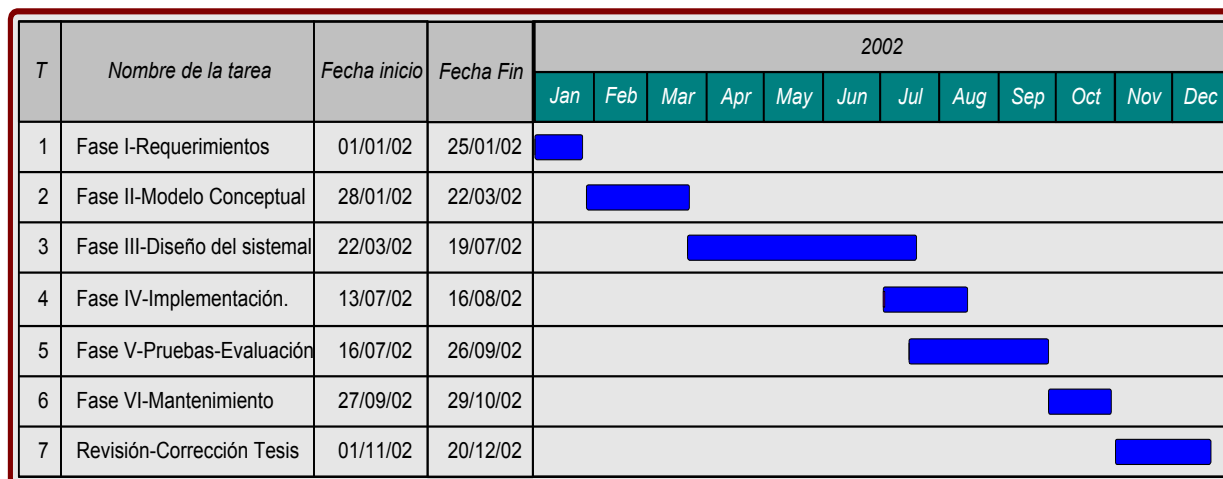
| T | Nombre de la tarea | Fecha inicio | Fecha Fin | 2002 |
|---|---|---|---|---|
| | | | | Jan Feb Mar Apr May Jun Jul Aug Sep Oct Nov Dec |
| 1 | Fase I-Requerimientos | 01/01/02 | 25/01/02 | |
| 2 | Fase II-Modelo Conceptual | 28/01/02 | 22/03/02 | |
| 3 | Fase III-Diseño del sistemal | 22/03/02 | 19/07/02 | |
| 4 | Fase IV-Implementación. | 13/07/02 | 16/08/02 | |
| 5 | Fase V-Pruebas-Evaluación | 16/07/02 | 26/09/02 | |
| 6 | Fase VI-Mantenimiento | 27/09/02 | 29/10/02 | |
| 7 | Revisión-Corrección Tesis | 01/11/02 | 20/12/02 | |